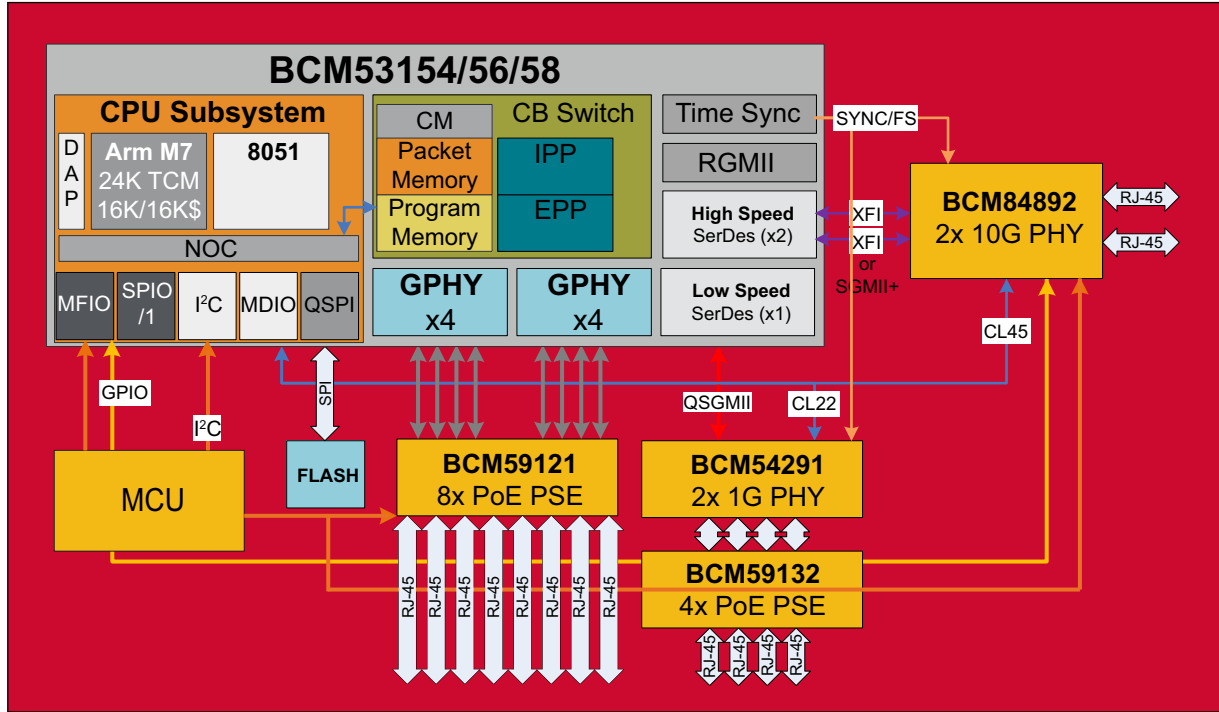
BCM53154/56/58

CPU Subsystem

DAP

Arm M7
24K TCM
16K/16K$

8051

NOC

MFIO

SPIO /1

$I^2C$

MDIO

QSPI

CM

CB Switch

Packet Memory

IPP

Program Memory

EPP

GPHY x4

GPHY x4

Time Sync

SYNC/FS

RGMII

High Speed SerDes (x2)

XFI

XFI or SGMII+

Low Speed SerDes (x1)

BCM84892
2x 10G PHY

RJ-45

RJ-45

CL45

GPIO

$I^2C$

SPI

QSGMII

CL22

MCU

FLASH

BCM59121
8x PoE PSE

BCM54291
2x 1G PHY

BCM59132
4x PoE PSE

RJ-45 RJ-45 RJ-45 RJ-45 RJ-45 RJ-45 RJ-45 RJ-45

RJ-45 RJ-45 RJ-45 RJ-45